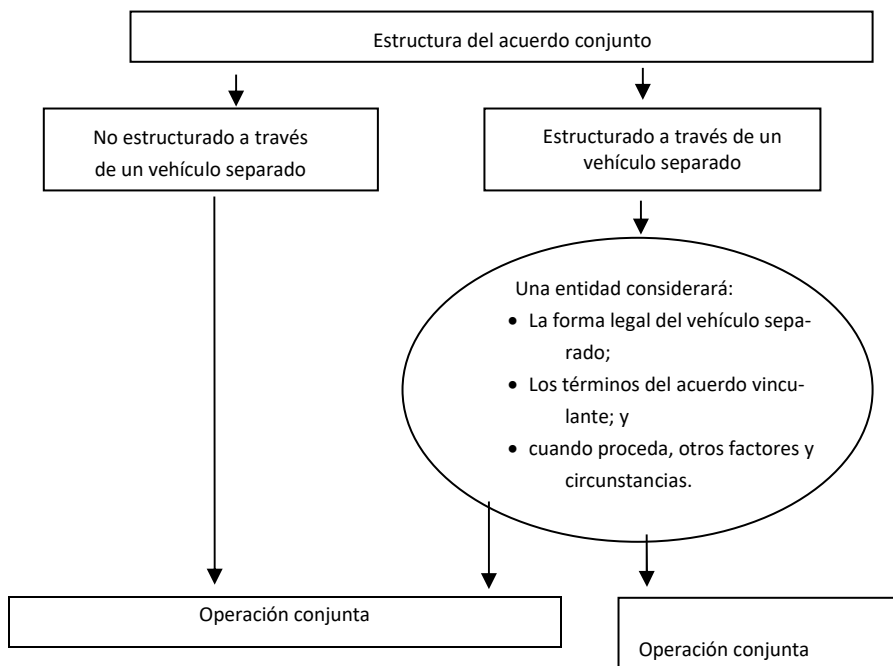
Estructura del acuerdo conjunto

No estructurado a través de un vehículo separado

Estructurado a través de un vehículo separado

Una entidad considerará:
- La forma legal del vehículo separado;
- Los términos del acuerdo vinculante; y
- cuando proceda, otros factores y circunstancias.

Operación conjunta

Operación conjunta